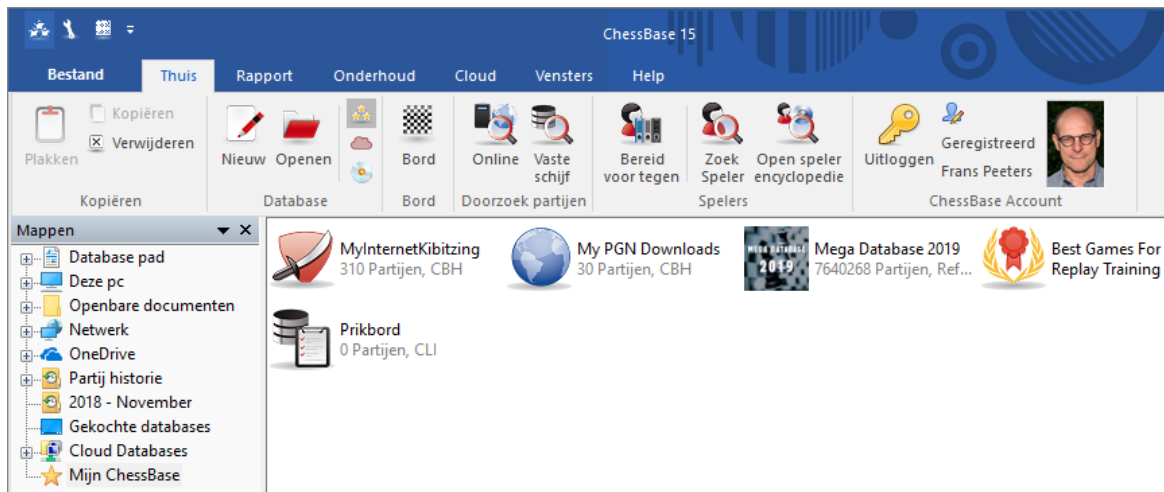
ChessBase 15

Bestand | Thuis | Rapport | Onderhoud | Cloud | Vensters | Help

Plakken
Kopiëren
Verwijderen
Kopiëren

Nieuw
Openen
Database

Bord
Bord

Online
Vaste schijf
Doorzoek partijen

Bereid voor tegen
Zoek Speler
Open speler encyclopedie
Spelers

Uitloggen
Geregistreerd
Frans Peeters
ChessBase Account

Mappen

Database pad
Deze pc
Openbare documenten
Netwerk
OneDrive
Partij historie
2018 - November
Gekochte databases
Cloud Databases
Mijn ChessBase

MyInternetKibitzing
310 Partijen, CBH

My PGN Downloads
30 Partijen, CBH

MEGA DATABASE
2019
Mega Database 2019
7640268 Partijen, Ref...

Best Games For
Replay Training

Prikbord
0 Partijen, CLI